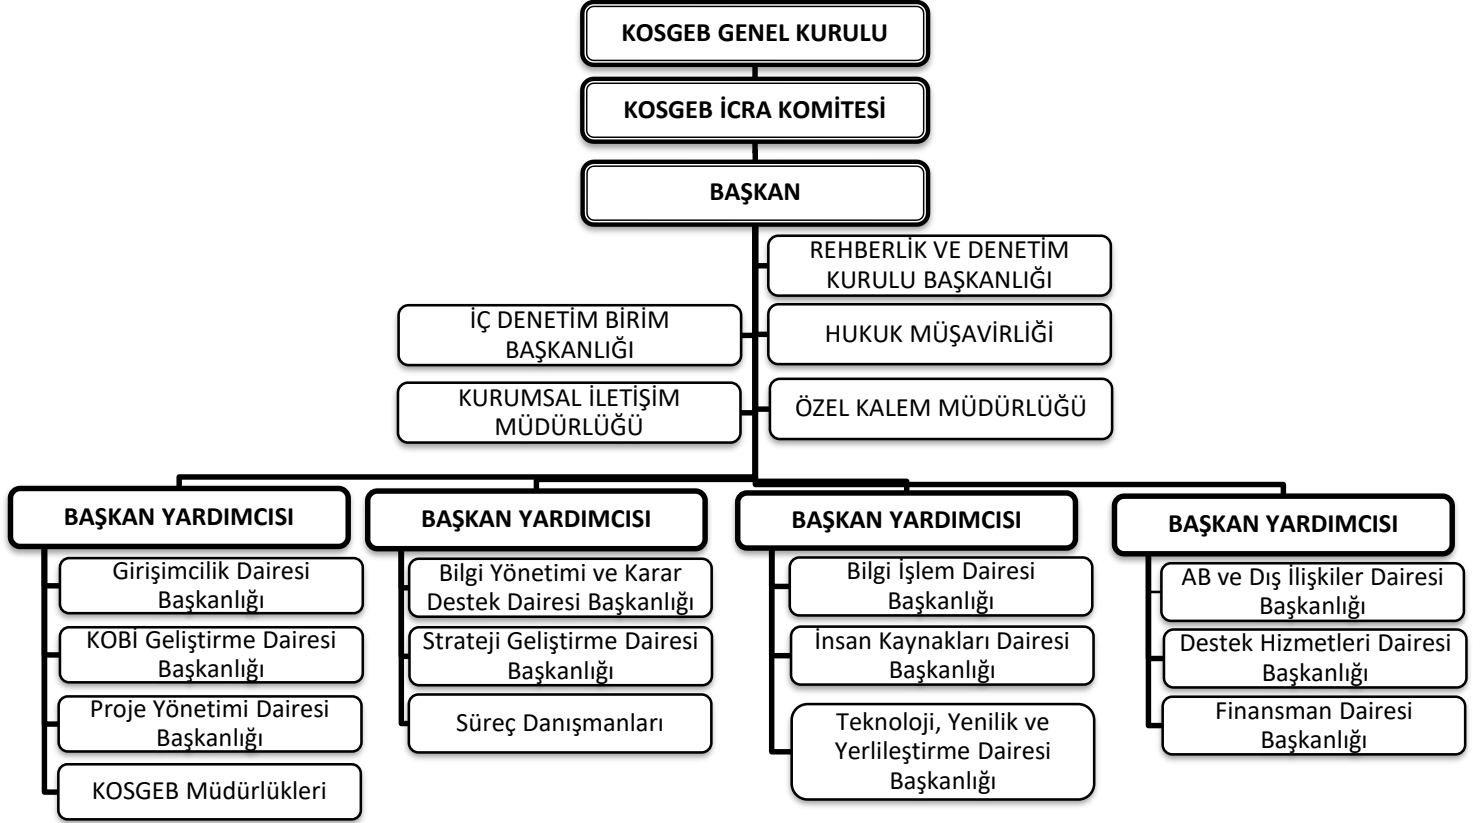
KOSGEB GENEL KURULU

KOSGEB İCRA KOMİTESİ

BAŞKAN

REHBERLİK VE DENETİM KURULU BAŞKANLIĞI

İÇ DENETİM BİRİM BAŞKANLIĞI

HUKUK MÜŞAVİRLİĞİ

KURUMSAL İLETİŞİM MÜDÜRLÜĞÜ

ÖZEL KALEM MÜDÜRLÜĞÜ

BAŞKAN YARDIMCISI

Girişimcilik Dairesi Başkanlığı

KOBİ Geliştirme Dairesi Başkanlığı

Proje Yönetimi Dairesi Başkanlığı

KOSGEB Müdürlükleri

BAŞKAN YARDIMCISI

Bilgi Yönetimi ve Karar Destek Dairesi Başkanlığı

Strateji Geliştirme Dairesi Başkanlığı

Süreç Danışmanları

BAŞKAN YARDIMCISI

Bilgi İşlem Dairesi Başkanlığı

İnsan Kaynakları Dairesi Başkanlığı

Teknoloji, Yenilik ve Yerlileştirme Dairesi Başkanlığı

BAŞKAN YARDIMCISI

AB ve Dış İlişkiler Dairesi Başkanlığı

Destek Hizmetleri Dairesi Başkanlığı

Finansman Dairesi Başkanlığı